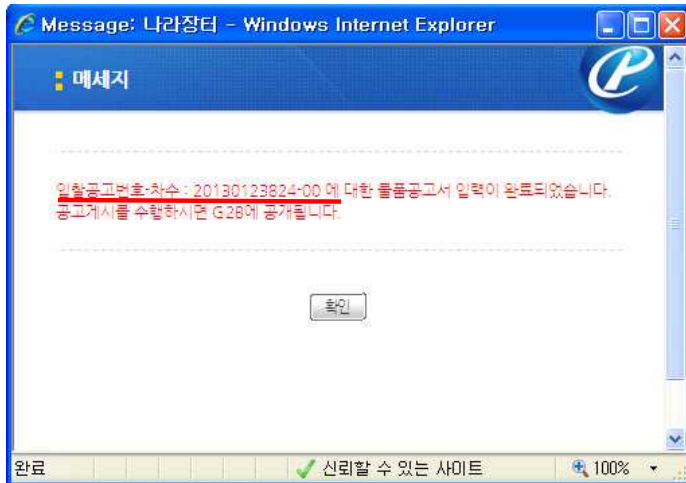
Message: 나라장터 - Windows Internet Explorer

메세지

입찰공고번호-차수 : 20130123824-00 에 대한 물품공고서 입력이 완료되었습니다.
공고게시를 수행하시면 G2B에 공개됩니다.

확인

완료

신뢰할 수 있는 사이트

100%